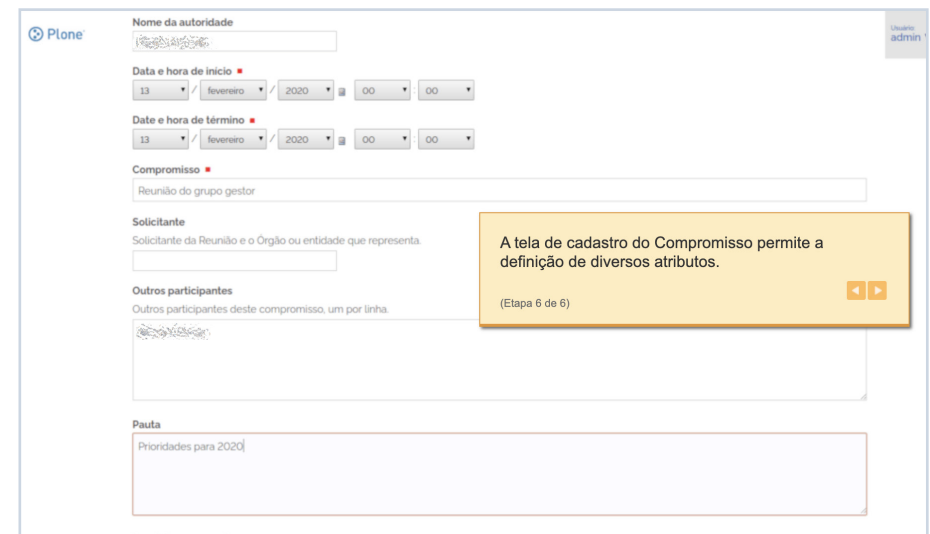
Plone

Usuário
admin

Nome da autoridade
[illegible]

Data e hora de início ■
13 / fevereiro / 2020 00 : 00

Date e hora de término ■
13 / fevereiro / 2020 00 : 00

Compromisso ■
Reunião do grupo gestor

Solicitante
Solicitante da Reunião e o Órgão ou entidade que representa.

Outros participantes
Outros participantes deste compromisso, um por linha.
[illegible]

A tela de cadastro do Compromisso permite a definição de diversos atributos.

(Etapa 6 de 6)

Pauta
Prioridades para 2020